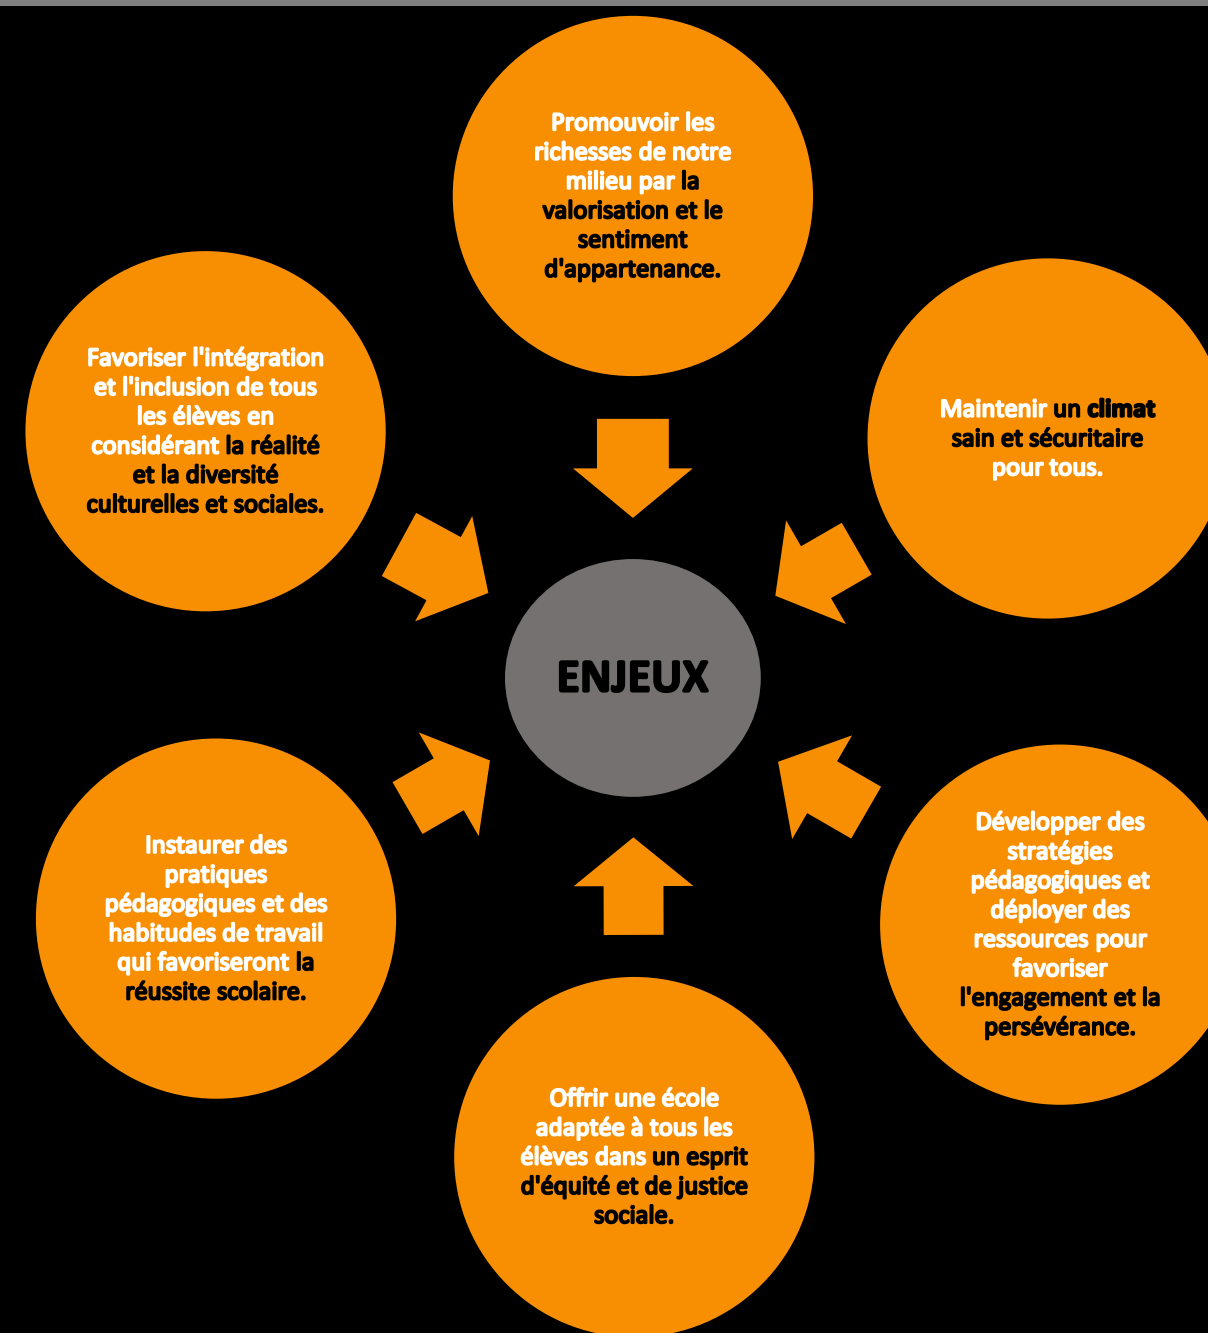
Promouvoir les richesses de notre milieu par la valorisation et le sentiment d'appartenance.

Favoriser l'intégration et l'inclusion de tous les élèves en considérant la réalité et la diversité culturelles et sociales.

Maintenir un climat sain et sécuritaire pour tous.

ENJEUX

Instaurer des pratiques pédagogiques et des habitudes de travail qui favoriseront la réussite scolaire.

Développer des stratégies pédagogiques et déployer des ressources pour favoriser l'engagement et la persévérance.

Offrir une école adaptée à tous les élèves dans un esprit d'équité et de justice sociale.